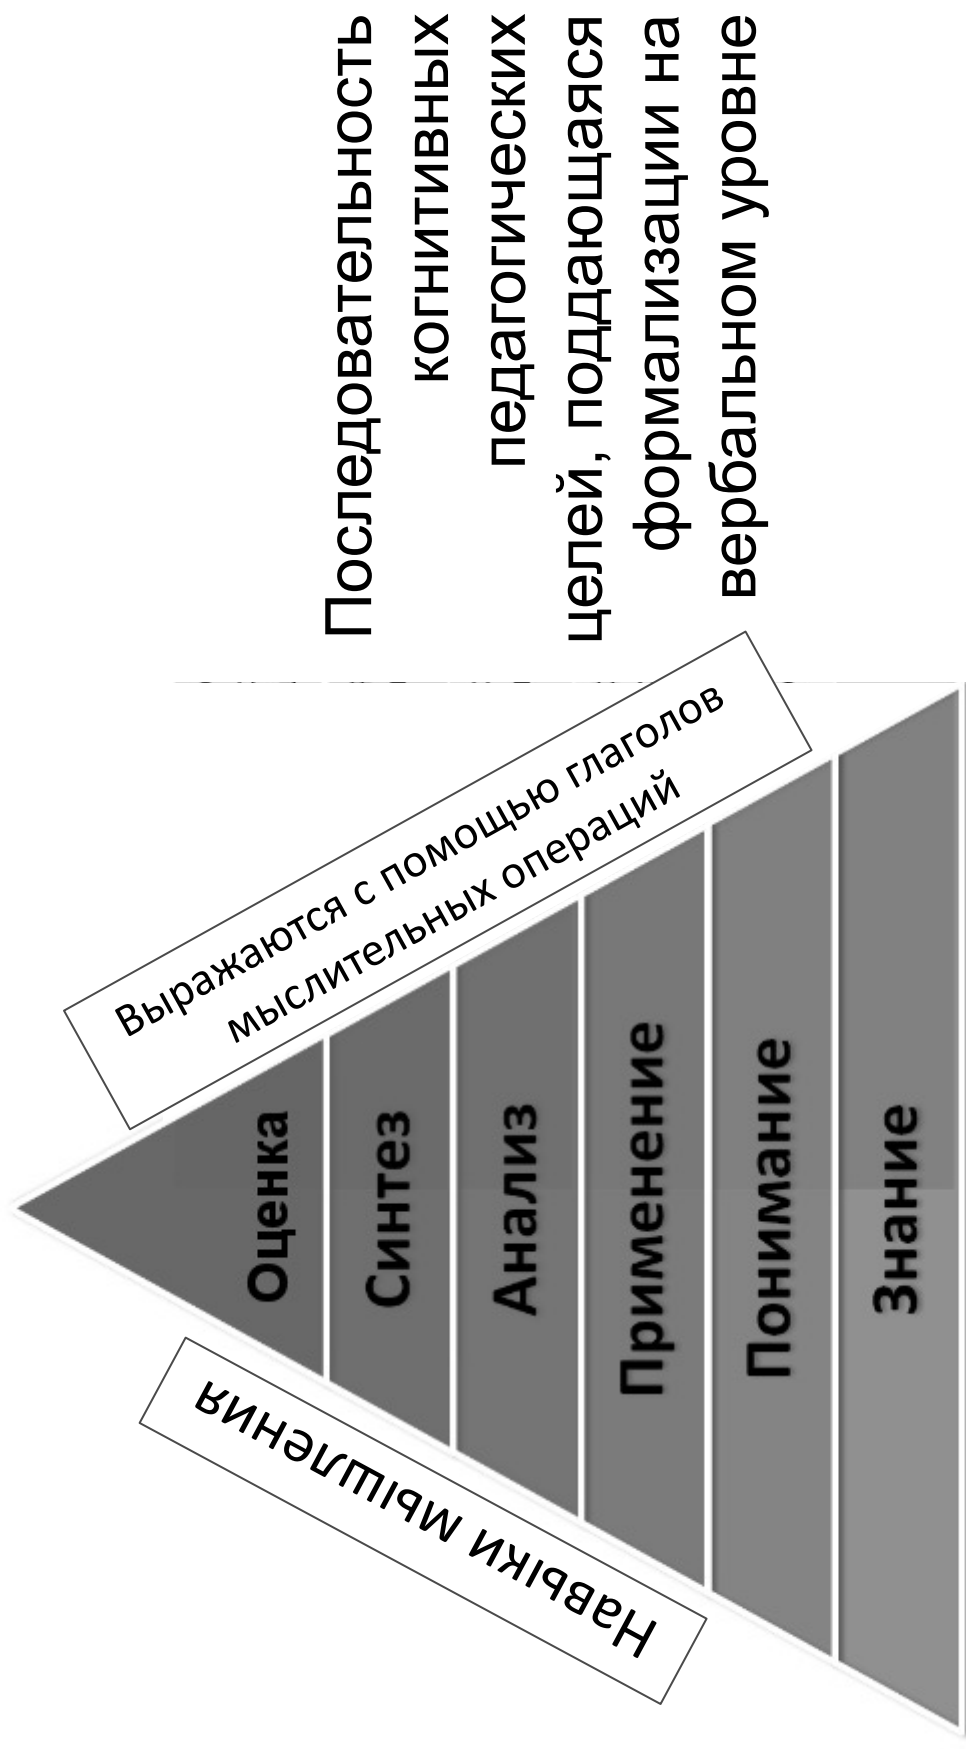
Последовательность когнитивных педагогических целей, поддающаяся формализации на вербальном уровне

Выражаются с помощью глаголов мыслительных операций

Оценка

Синтез

Анализ

Применение

Понимание

Знание

Навыки мышления